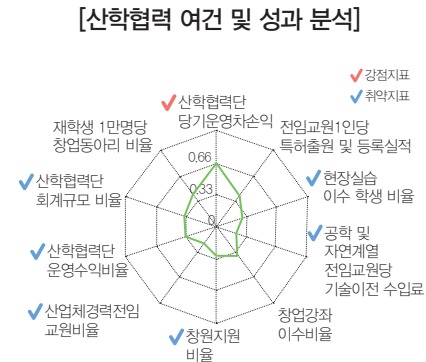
[산학협력 여건 및 성과 분석]

✓ 강점지표
✓ 취약지표

✓ 산학협력단 당기운영차손익

전임교원1인당 특허출원 및 등록실적

✓ 현장실습 이수 학생 비율

✓ 공학 및 자연계열 전임교원당 기술이전 수입료

창업강좌 이수비율

✓ 창원지원 비율

✓ 산업체경력전임 교원비율

✓ 산학협력단 운영수익비율

✓ 산학협력단 회계규모 비율

재학생 1만명당 창업동아리 비율

0.66
0.33
0